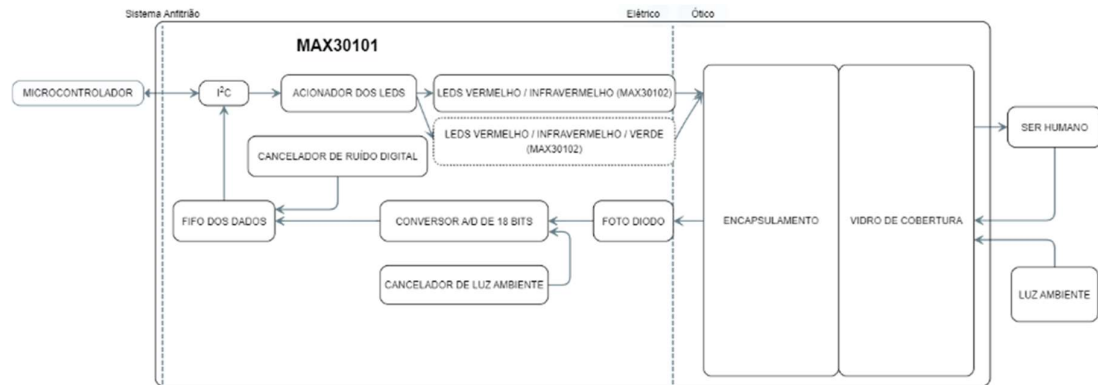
Sistema Anfitrião

Elétrico

Ótico

MAX30101

MICROCONTROLADOR

I$^2$C

ACIONADOR DOS LEDS

LEDS VERMELHO / INFRAVERMELHO (MAX30102)

LEDS VERMELHO / INFRAVERMELHO / VERDE (MAX30102)

CANCELADOR DE RUÍDO DIGITAL

FIFO DOS DADOS

CONVERSOR A/D DE 18 BITS

FOTO DIODO

CANCELADOR DE LUZ AMBIENTE

ENCAPSULAMENTO

VIDRO DE COBERTURA

SER HUMANO

LUZ AMBIENTE